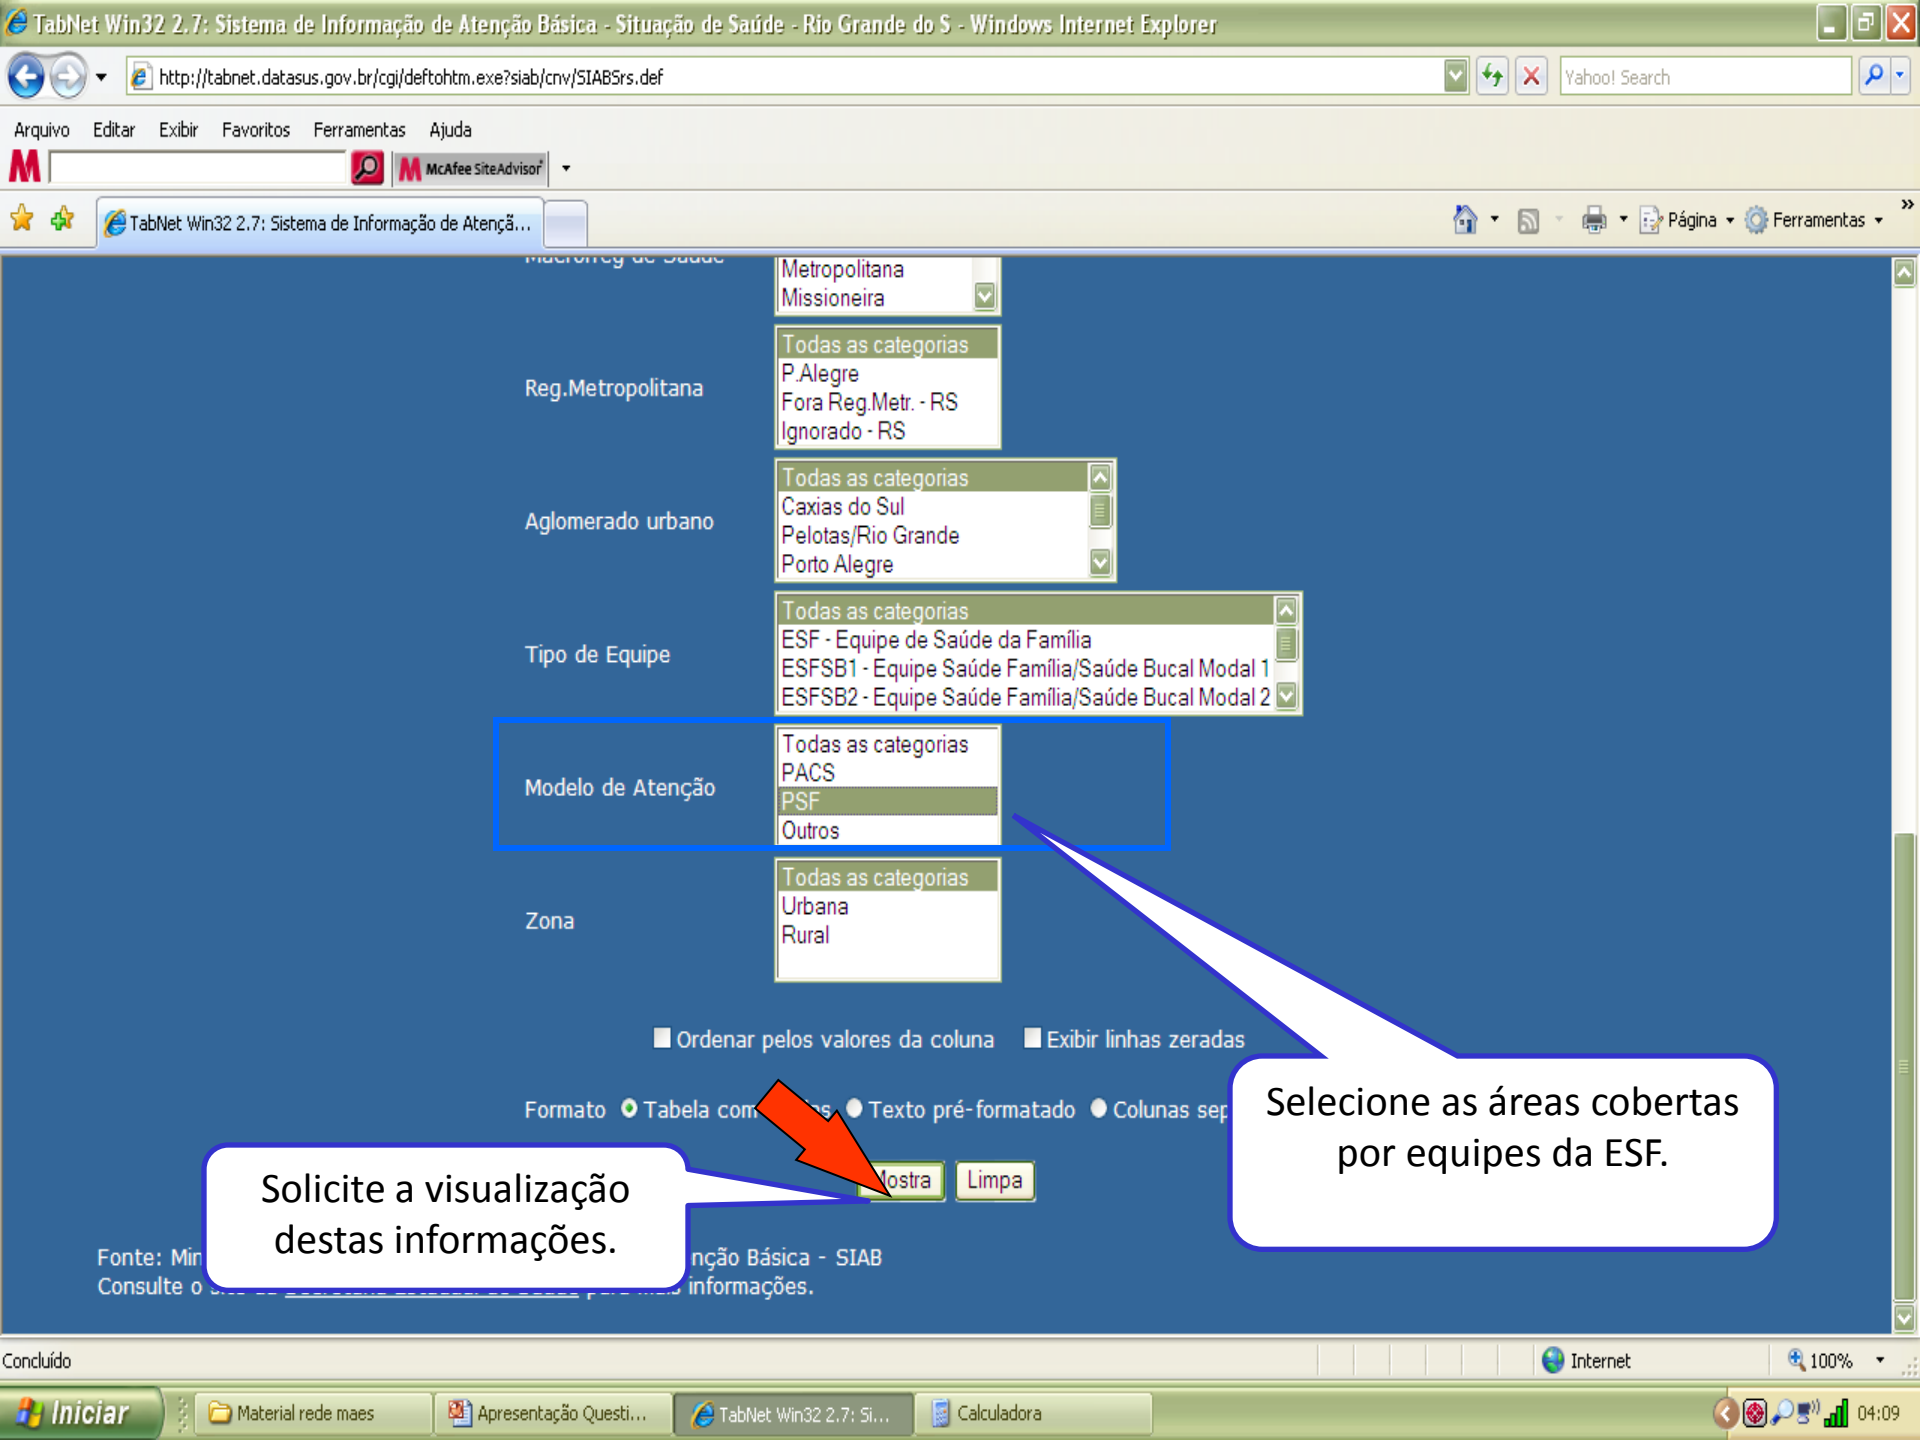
TabNet Win32 2.7: Sistema de Informação de Atenção Básica - Situação de Saúde - Rio Grande do S - Windows Internet Explorer

http://tabnet.datasus.gov.br/cgi/deftohtm.exe?siab/cnv/SIABSrs.def

Yahoo! Search

Arquivo Editar Exibir Favoritos Ferramentas Ajuda

McAfee SiteAdvisor

TabNet Win32 2.7: Sistema de Informação de Atençã...

Página Ferramentas

Metropolitana
Missioneira

Reg.Metropolitana
Todas as categorias
P.Alegre
Fora Reg.Metr. - RS
Ignorado - RS

Aglomerado urbano
Todas as categorias
Caxias do Sul
Pelotas/Rio Grande
Porto Alegre

Tipo de Equipe
Todas as categorias
ESF - Equipe de Saúde da Família
ESFSB1 - Equipe Saúde Família/Saúde Bucal Modal 1
ESFSB2 - Equipe Saúde Família/Saúde Bucal Modal 2

Modelo de Atenção
Todas as categorias
PACS
PSF
Outros

Zona
Todas as categorias
Urbana
Rural

Ordenar pelos valores da coluna Exibir linhas zeradas

Formato Tabela com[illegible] Texto pré-formatado Colunas sep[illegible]

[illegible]ostra Limpa

Selecione as áreas cobertas por equipes da ESF.

Solicite a visualização destas informações.

Fonte: Min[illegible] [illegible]nção Básica - SIAB
Consulte o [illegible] para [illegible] informações.

Concluído

Internet 100%

Iniciar Material rede maes Apresentação Questi... TabNet Win32 2.7: Si... Calculadora 04:09